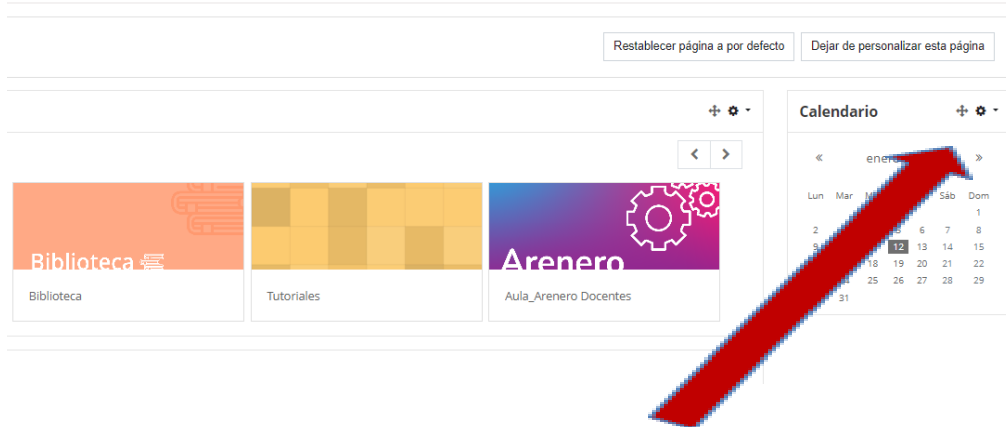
Restablecer página a por defecto
Dejar de personalizar esta página

Calendario

«
enero
»

| Lun | Mar | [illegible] | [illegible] | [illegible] | Sáb | Dom |
|---|---|---|---|---|---|---|
| | | | | | | 1 |
| 2 | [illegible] | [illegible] | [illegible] | 6 | 7 | 8 |
| 9 | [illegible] | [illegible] | 12 | 13 | 14 | 15 |
| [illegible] | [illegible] | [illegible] | 18 | 19 | 20 | 21 | 22 |
| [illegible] | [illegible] | 25 | 26 | 27 | 28 | 29 |
| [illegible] | 31 | | | | | |

Biblioteca
Biblioteca

Tutoriales

Arenero
Aula_Arenero Docentes